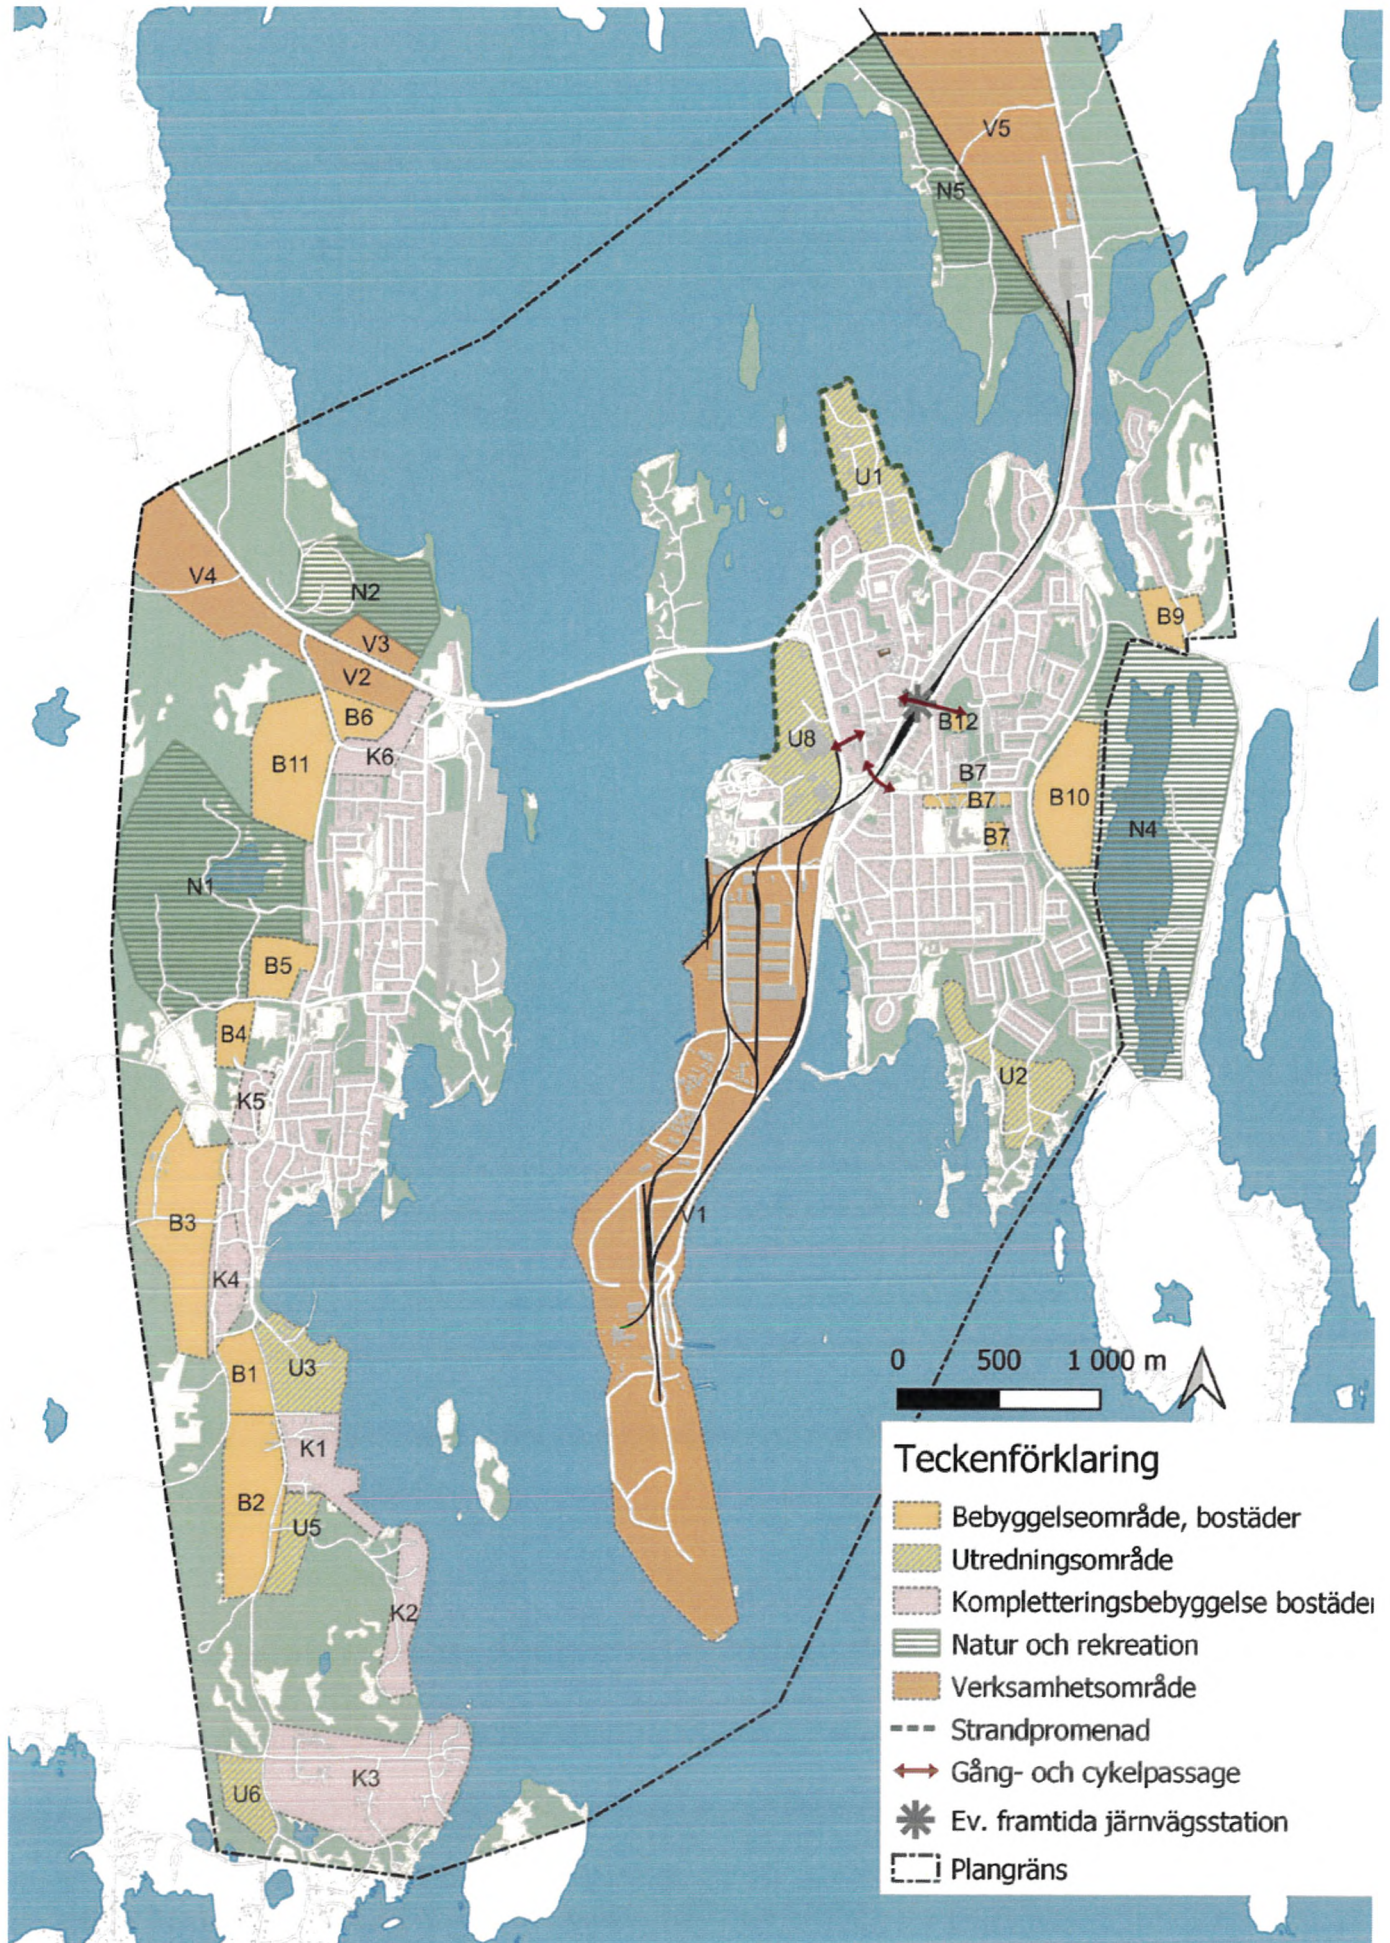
V5
N5
U1
V4
N2
V3
V2
B9
B6
B11
K6
U8
B12
B7
B7
B10
B7
N4
N1
B5
B4
K5
U2
B3
V1
K4
B1
U3
K1
B2
U5
K2
U6
K3

0 500 1 000 m

Teckenförklaring
Bebyggelseområde, bostäder
Utredningsområde
Kompletteringsbebyggelse bostäder
Natur och rekreation
Verksamhetsområde
Strandpromenad
Gång- och cykelpassage
Ev. framtida järnvägsstation
Plangräns